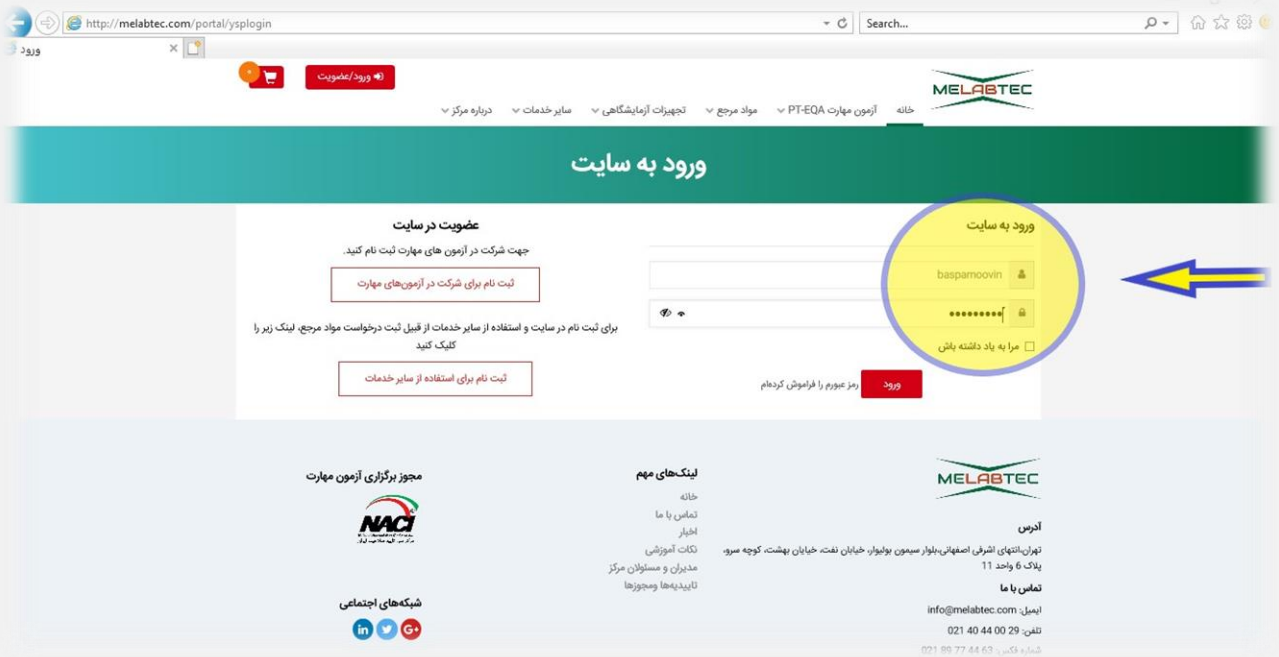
http://melabtec.com/portal/ysplogin
Search...
ورود

ورود/عضویت
0

MELABTEC
خانه
آزمون مهارت PT-EQA
مواد مرجع
تجهیزات آزمایشگاهی
سایر خدمات
درباره مرکز

ورود به سایت

ورود به سایت
baspamoovin
••••••••••
مرا به یاد داشته باش
ورود
رمز عبورم را فراموش کردم

عضویت در سایت
جهت شرکت در آزمون های مهارت ثبت نام کنید.
ثبت نام برای شرکت در آزمون‌های مهارت
برای ثبت نام در سایت و استفاده از سایر خدمات از قبیل ثبت درخواست مواد مرجع، لینک زیر را کلیک کنید
ثبت نام برای استفاده از سایر خدمات

MELABTEC
آدرس
تهران،انتهای اشرفی اصفهانی،بلوار سیمون بولیوار، خیابان نفت، خیابان بهشت، کوچه سرو، پلاک 6 واحد 11
تماس با ما
ایمیل: info@melabtec.com
تلفن: 29 00 44 40 021
شماره فکس: 62 44 77 89 021

لینک‌های مهم
خانه
تماس با ما
اخبار
نکات آموزشی
مدیران و مسئولان مرکز
تاییدیه‌ها ومجوزها

مجوز برگزاری آزمون مهارت
NACI
شبکه‌های اجتماعی